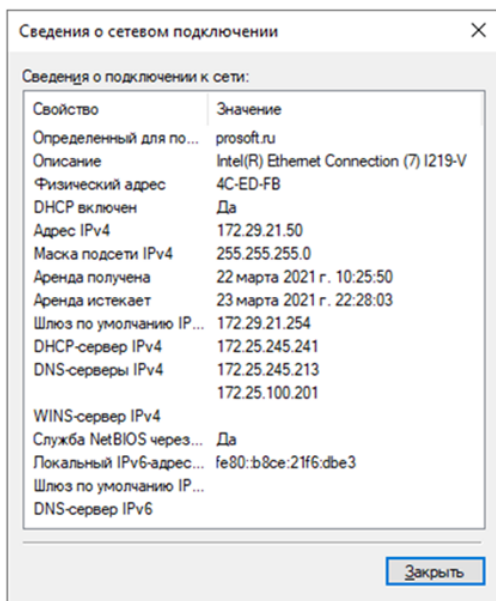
Сведения о сетевом подключении

Сведения о подключении к сети:

| Свойство | Значение |
|---|---|
| Определенный для по... | prosoft.ru |
| Описание | Intel(R) Ethernet Connection (7) I219-V |
| Физический адрес | 4C-ED-FB |
| DHCP включен | Да |
| Адрес IPv4 | 172.29.21.50 |
| Маска подсети IPv4 | 255.255.255.0 |
| Аренда получена | 22 марта 2021 г. 10:25:50 |
| Аренда истекает | 23 марта 2021 г. 22:28:03 |
| Шлюз по умолчанию IP... | 172.29.21.254 |
| DHCP-сервер IPv4 | 172.25.245.241 |
| DNS-серверы IPv4 | 172.25.245.213 |
| | 172.25.100.201 |
| WINS-сервер IPv4 | |
| Служба NetBIOS через... | Да |
| Локальный IPv6-адрес... | fe80::b8ce:21f6:dbe3 |
| Шлюз по умолчанию IP... | |
| DNS-сервер IPv6 | |

Закрыть